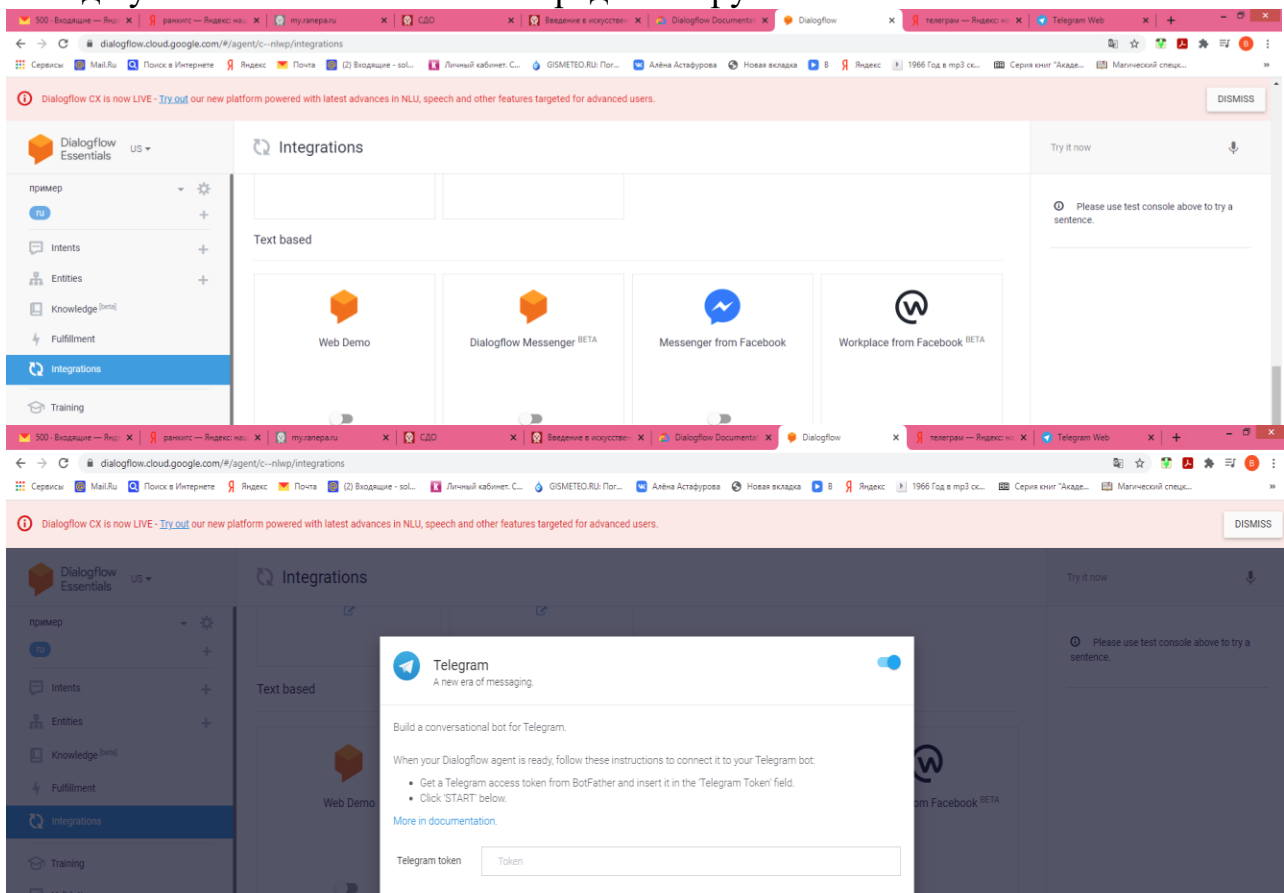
500 - Входящие — Янд | ранкитс — Яндекс: нач | my.ranepa.ru | СДО | Введение в искусствен | Dialogflow Documentati | Dialogflow | телеграм — Яндекс: на | Telegram Web | +

dialogflow.cloud.google.com/#/agent/c--nlwp/integrations

Сервисы | Mail.Ru | Поиск в Интернете | Яндекс | Почта | (2) Входящие - sol... | Личный кабинет. С... | GISMETEO.RU: Пог... | Алёна Астафурова | Новая вкладка | 8 | Яндекс | 1966 Год в mp3 ск... | Серия книг "Акаде... | Магический спецк...

Dialogflow CX is now LIVE - Try out our new platform powered with latest advances in NLU, speech and other features targeted for advanced users.

DISMISS

Dialogflow Essentials US

Integrations

Try it now

пример

ru

Intents

Entities

Knowledge [beta]

Fulfillment

Integrations

Training

Please use test console above to try a sentence.

Text based

Web Demo

Dialogflow Messenger BETA

Messenger from Facebook

Workplace from Facebook BETA

500 - Входящие — Янд | ранкитс — Яндекс: нач | my.ranepa.ru | СДО | Введение в искусствен | Dialogflow Documentati | Dialogflow | телеграм — Яндекс: на | Telegram Web | +

dialogflow.cloud.google.com/#/agent/c--nlwp/integrations

Сервисы | Mail.Ru | Поиск в Интернете | Яндекс | Почта | (2) Входящие - sol... | Личный кабинет. С... | GISMETEO.RU: Пог... | Алёна Астафурова | Новая вкладка | 8 | Яндекс | 1966 Год в mp3 ск... | Серия книг "Акаде... | Магический спецк...

Dialogflow CX is now LIVE - Try out our new platform powered with latest advances in NLU, speech and other features targeted for advanced users.

DISMISS

Dialogflow Essentials US

Integrations

Try it now

пример

ru

Intents

Entities

Knowledge [beta]

Fulfillment

Integrations

Training

Please use test console above to try a sentence.

Text based

Web Demo

om Facebook BETA

Telegram
A new era of messaging.

Build a conversational bot for Telegram.

When your Dialogflow agent is ready, follow these instructions to connect it to your Telegram bot:

• Get a Telegram access token from BotFather and insert it in the 'Telegram Token' field.
• Click 'START' below.

More in documentation.

Telegram token | Token